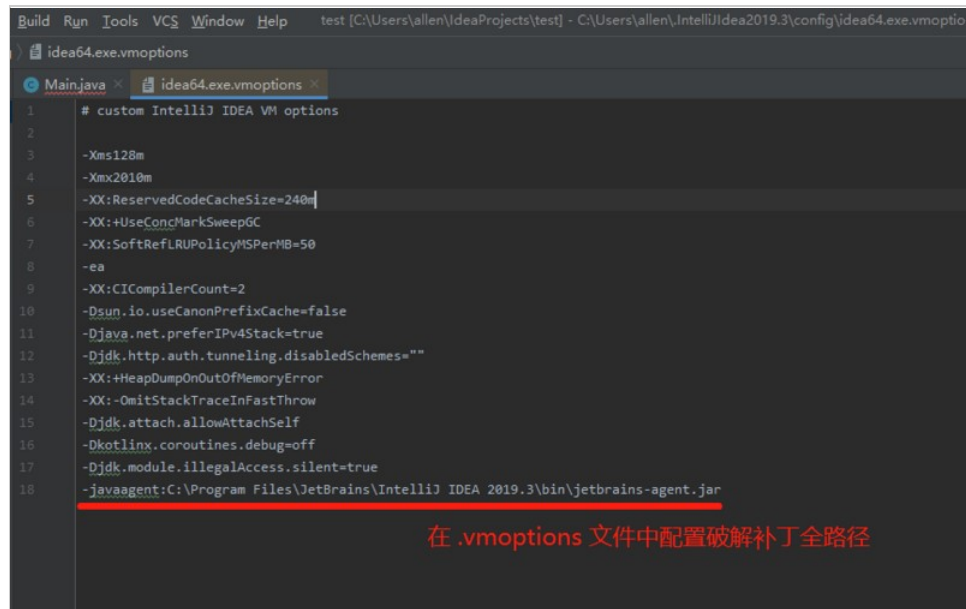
Build Run Tools VCS Window Help test [C:\Users\allen\IdeaProjects\test] - C:\Users\allen\.IntelliJIdea2019.3\config\idea64.exe.vmoptio

idea64.exe.vmoptions

Main.java × idea64.exe.vmoptions ×

1 # custom IntelliJ IDEA VM options
2
3 -Xms128m
4 -Xmx2010m
5 -XX:ReservedCodeCacheSize=240m
6 -XX:+UseConcMarkSweepGC
7 -XX:SoftRefLRUPolicyMSPerMB=50
8 -ea
9 -XX:CICompilerCount=2
10 -Dsun.io.useCanonPrefixCache=false
11 -Djava.net.preferIPv4Stack=true
12 -Djdk.http.auth.tunneling.disabledSchemes=""
13 -XX:+HeapDumpOnOutOfMemoryError
14 -XX:-OmitStackTraceInFastThrow
15 -Djdk.attach.allowAttachSelf
16 -Dkotlinx.coroutines.debug=off
17 -Djdk.module.illegalAccess.silent=true
18 -javaagent:C:\Program Files\JetBrains\IntelliJ IDEA 2019.3\bin\jetbrains-agent.jar

在 .vmoptions 文件中配置破解补丁全路径